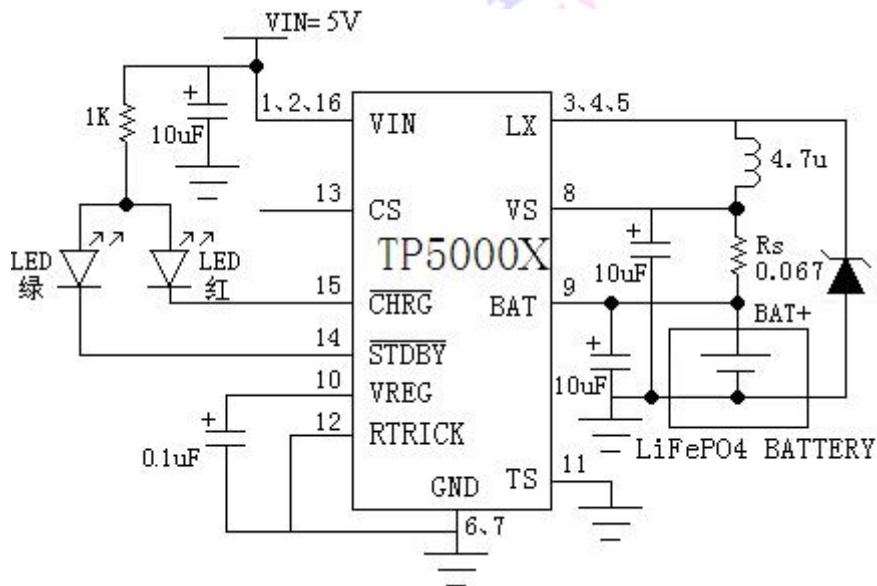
VIN= 5V

1K

+

10uF

1、2、16

VIN

LX

3、4、5

4.7u

13

CS

VS

8

TP5000X

+

Rs

0.067

LED 绿

LED 红

10uF

15

$\overline{CHRG}$

BAT

9

BAT+

14

$\overline{STDBY}$

+

10

VREG

10uF

+

12

RTRICK

LiFePO4 BATTERY

0.1uF

GND

TS

11

6、7